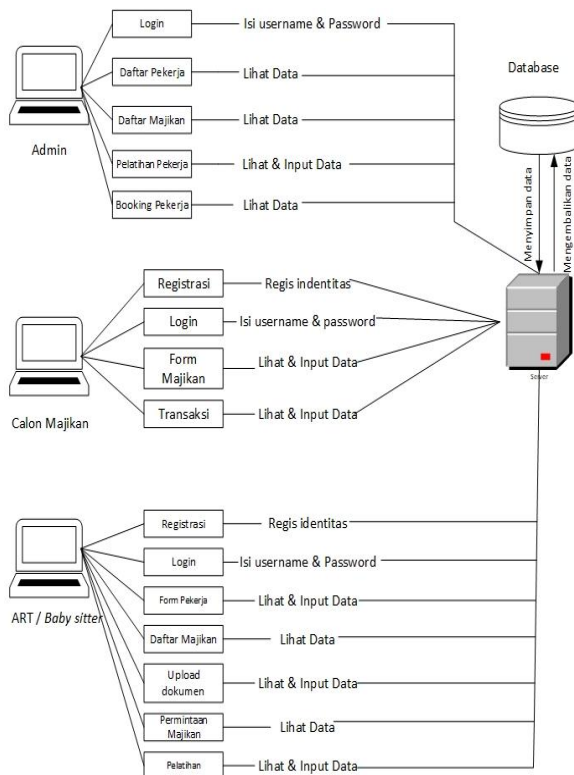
Login
Isi username & Password
Daftar Pekerja
Lihat Data
Database
Daftar Majikan
Lihat Data
Admin
Pelatihan Pekerja
Lihat & Input Data
Booking Pekerja
Lihat Data
Menyimpan data
Mengembalikan data
Registrasi
Regis indentitas
Login
Isi username & password
Form Majikan
Lihat & Input Data
Transaksi
Lihat & Input Data
Calon Majikan
Sever
Registrasi
Regis identitas
Login
Isi username & Password
Form Pekerja
Lihat & Input Data
Daftar Majikan
Lihat Data
Upload dokumen
Lihat & Input Data
Permintaan Majikan
Lihat Data
Pelatihan
Lihat & Input Data
ART / Baby sitter